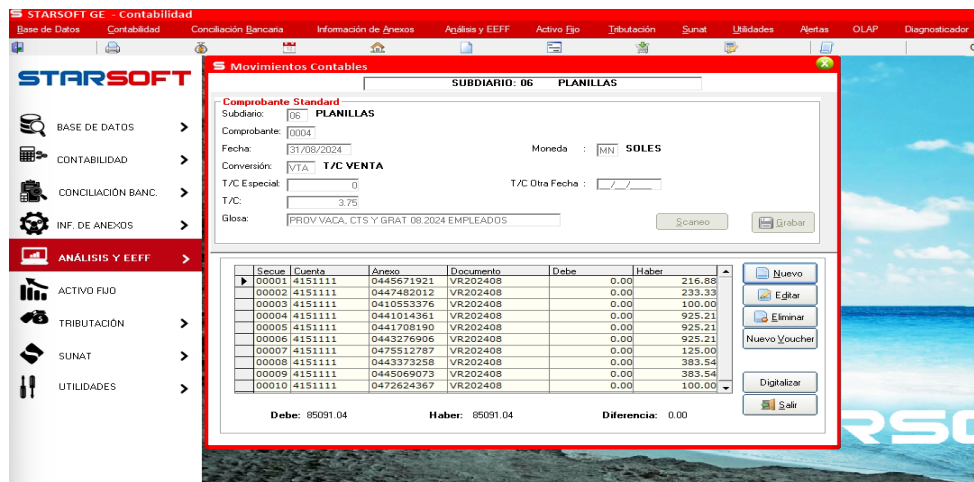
STARSOFT GE - Contabilidad

Base de Datos | Contabilidad | Conciliación Bancaria | Información de Anexos | Análisis y EEFF | Activo Fijo | Tributación | Sunat | Utilidades | Alertas | OLAP | Diagnosticador

STARSOFT

BASE DE DATOS
CONTABILIDAD
CONCILIACIÓN BANC.
INF. DE ANEXOS
ANÁLISIS Y EEFF
ACTIVO FIJO
TRIBUTACIÓN
SUNAT
UTILIDADES

Movimientos Contables

SUBDIARIO: 06 PLANILLAS

Comprobante Standard
Subdiario: 06 PLANILLAS
Comprobante: 0004
Fecha: 31/08/2024
Moneda : MN SOLES
Conversión: VTA T/C VENTA
T/C Especial: 0
T/C Otra Fecha : / /
T/C: 3.75
Glosa: PROV VACA, CTS Y GRAT 08.2024 EMPLEADOS

Scaneo
Grabar

| Secue | Cuenta | Anexo | Documento | Debe | Haber |
|---|---|---|---|---|---|
| 00001 | 4151111 | 0445671921 | VR202408 | 0.00 | 216.88 |
| 00002 | 4151111 | 0447482012 | VR202408 | 0.00 | 233.33 |
| 00003 | 4151111 | 0410553376 | VR202408 | 0.00 | 100.00 |
| 00004 | 4151111 | 0421014361 | VR202408 | 0.00 | 925.21 |
| 00005 | 4151111 | 0441708190 | VR202408 | 0.00 | 925.21 |
| 00006 | 4151111 | 0443276906 | VR202408 | 0.00 | 925.21 |
| 00007 | 4151111 | 0475512787 | VR202408 | 0.00 | 125.00 |
| 00008 | 4151111 | 0443373258 | VR202408 | 0.00 | 383.54 |
| 00009 | 4151111 | 0445069073 | VR202408 | 0.00 | 383.54 |
| 00010 | 4151111 | 0472624367 | VR202408 | 0.00 | 100.00 |

Nuevo
Editar
Eliminar
Nuevo Voucher
Digitalizar
Salir

Debe: 85091.04 Haber: 85091.04 Diferencia: 0.00

RSO